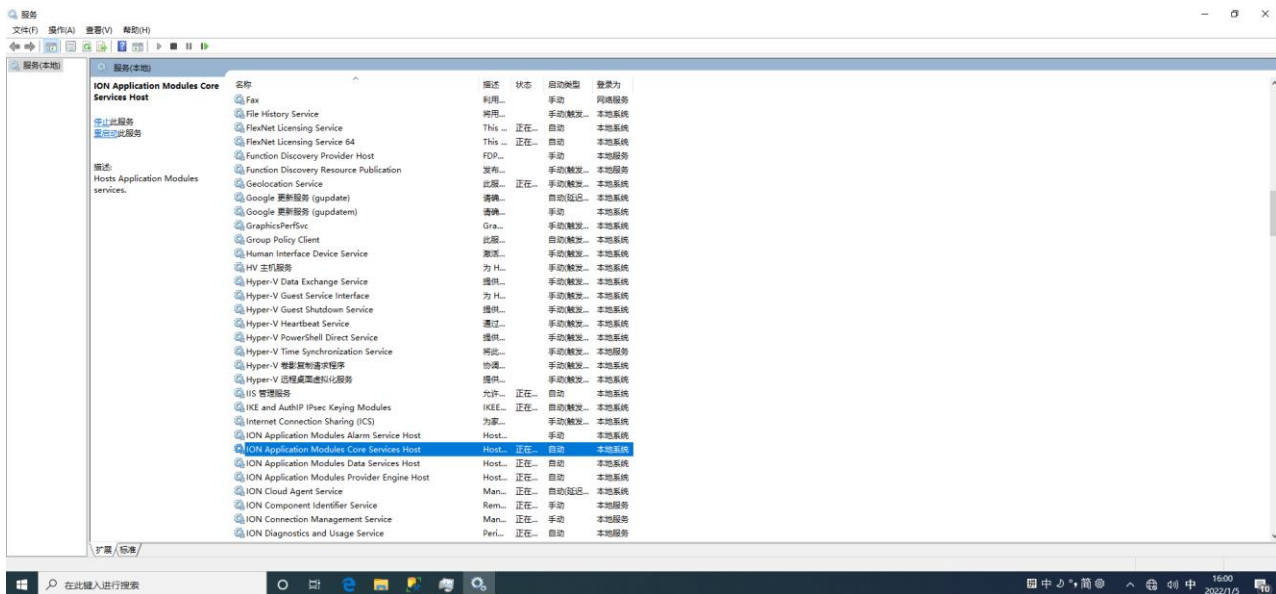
服务
文件(F) 操作(A) 查看(V) 帮助(H)

服务(本地)

服务(本地)

ION Application Modules Core Services Host

停止此服务
重启动此服务

描述:
Hosts Application Modules services.

| 名称 | 描述 | 状态 | 启动类型 | 登录为 |
|---|---|---|---|---|
| Fax | 利用... | | 手动 | 网络服务 |
| File History Service | 将用... | | 手动(触发... | 本地系统 |
| FlexNet Licensing Service | This ... | 正在... | 自动 | 本地系统 |
| FlexNet Licensing Service 64 | This ... | 正在... | 自动 | 本地系统 |
| Function Discovery Provider Host | FDP... | | 手动 | 本地服务 |
| Function Discovery Resource Publication | 发布... | | 手动(触发... | 本地服务 |
| Geolocation Service | 此服... | 正在... | 手动(触发... | 本地系统 |
| Google 更新服务 (gupdate) | 请确... | | 自动(延迟... | 本地系统 |
| Google 更新服务 (gupdatem) | 请确... | | 手动 | 本地系统 |
| GraphicsPerfSvc | Gra... | | 手动(触发... | 本地系统 |
| Group Policy Client | 此服... | | 自动(触发... | 本地系统 |
| Human Interface Device Service | 激活... | | 手动(触发... | 本地系统 |
| HV 主机服务 | 为 H... | | 手动(触发... | 本地系统 |
| Hyper-V Data Exchange Service | 提供... | | 手动(触发... | 本地系统 |
| Hyper-V Guest Service Interface | 为 H... | | 手动(触发... | 本地系统 |
| Hyper-V Guest Shutdown Service | 提供... | | 手动(触发... | 本地系统 |
| Hyper-V Heartbeat Service | 通过... | | 手动(触发... | 本地系统 |
| Hyper-V PowerShell Direct Service | 提供... | | 手动(触发... | 本地系统 |
| Hyper-V Time Synchronization Service | 将此... | | 手动(触发... | 本地服务 |
| Hyper-V 卷影复制请求程序 | 协调... | | 手动(触发... | 本地系统 |
| Hyper-V 远程桌面虚拟化服务 | 提供... | | 手动(触发... | 本地系统 |
| IIS 管理服务 | 允许... | 正在... | 自动 | 本地系统 |
| IKE and AuthIP IPsec Keying Modules | IKEE... | 正在... | 自动(触发... | 本地系统 |
| Internet Connection Sharing (ICS) | 为家... | | 手动(触发... | 本地系统 |
| ION Application Modules Alarm Service Host | Host... | | 手动 | 本地系统 |
| ION Application Modules Core Services Host | Host... | 正在... | 自动 | 本地系统 |
| ION Application Modules Data Services Host | Host... | 正在... | 自动 | 本地系统 |
| ION Application Modules Provider Engine Host | Host... | 正在... | 自动 | 本地系统 |
| ION Cloud Agent Service | Man... | 正在... | 自动(延迟... | 本地系统 |
| ION Component Identifier Service | Rem... | 正在... | 手动 | 本地服务 |
| ION Connection Management Service | Man... | 正在... | 手动 | 本地服务 |
| ION Diagnostics and Usage Service | Peri... | 正在... | 自动 | 本地服务 |

扩展 标准

在此键入进行搜索

中 简 中 16:00 2022/1/5 10